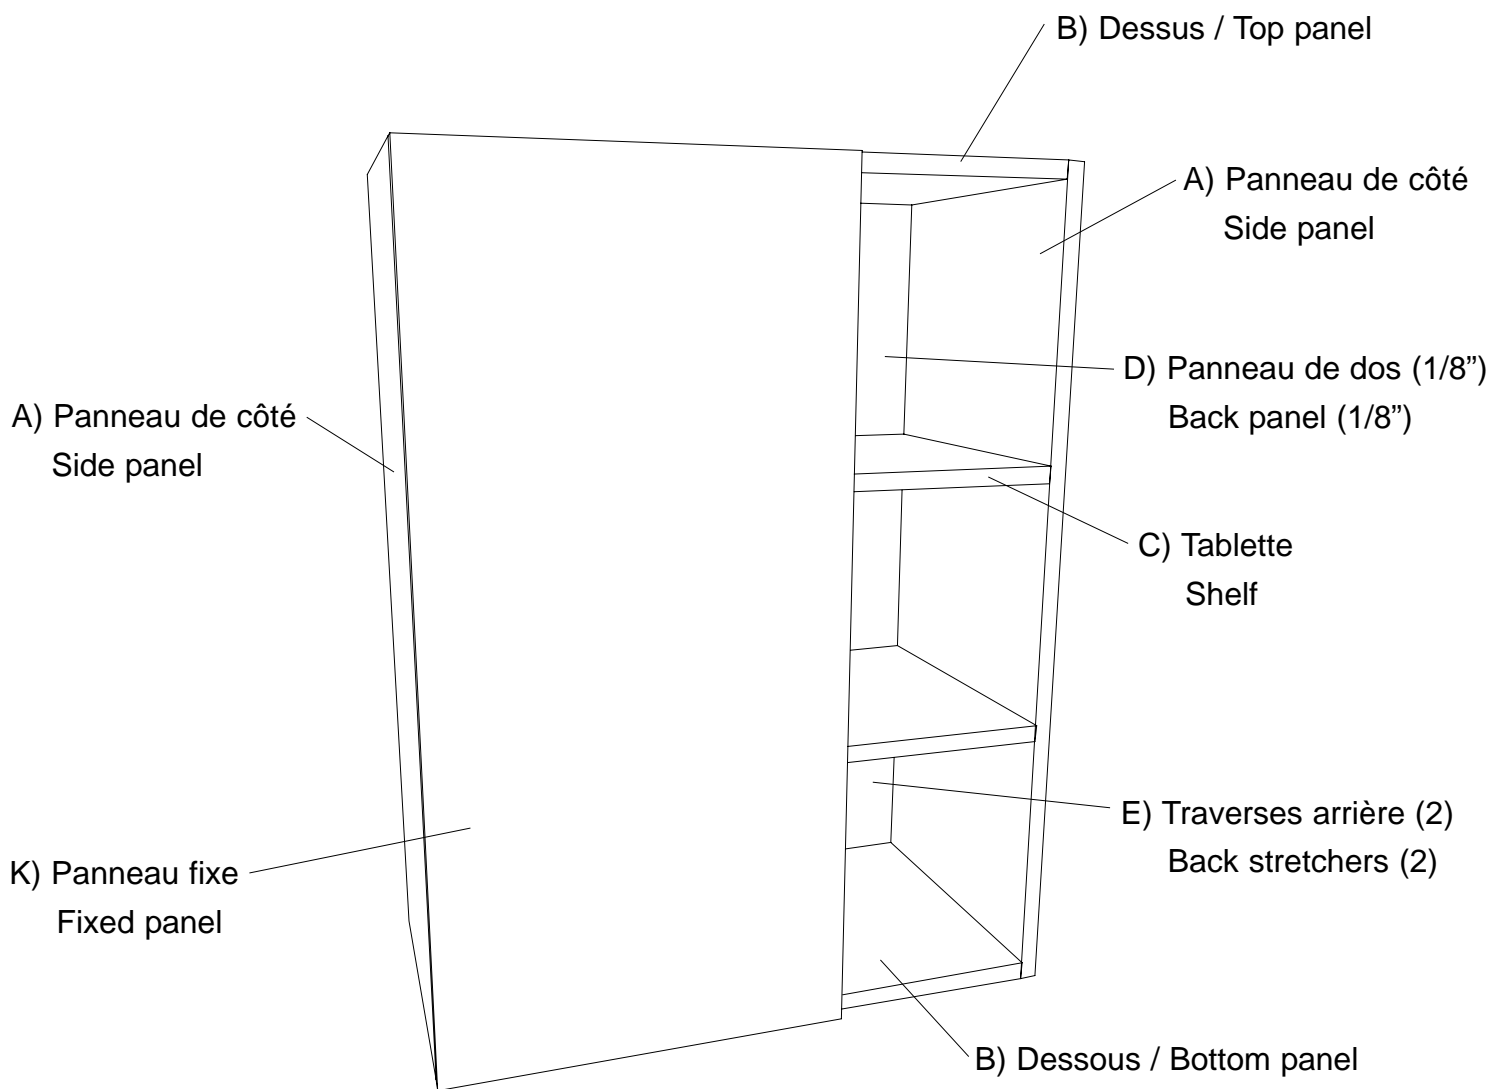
B) Dessus / Top panel

A) Panneau de côté
Side panel

D) Panneau de dos (1/8”)
Back panel (1/8”)

A) Panneau de côté
Side panel

C) Tablette
Shelf

E) Traverses arrière (2)
Back stretchers (2)

K) Panneau fixe
Fixed panel

B) Dessous / Bottom panel